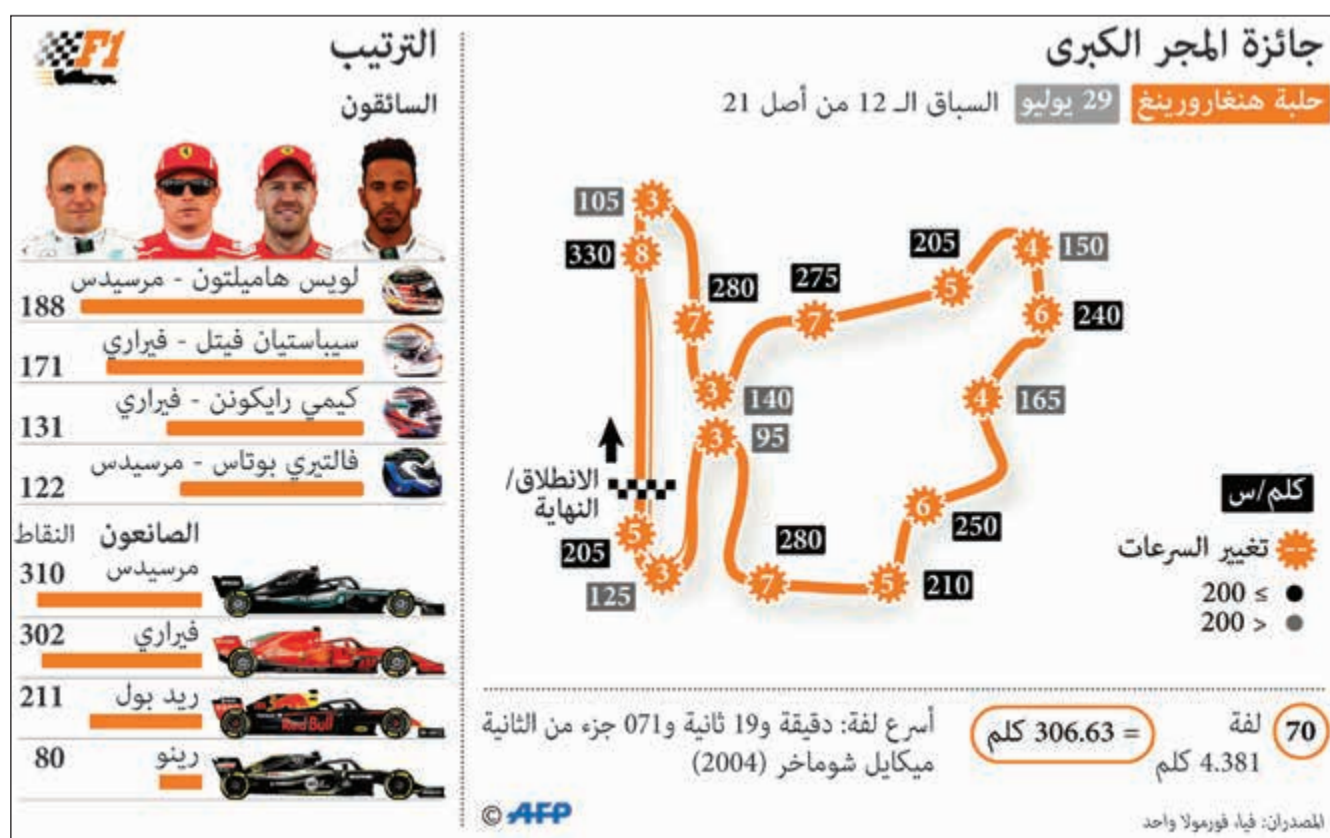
جائزة المجر الكبرى

حلبة هنغارورينغ 29 يوليو السباق الـ 12 من أصل 21

105 3
330 8
280 7
275 7
205 5
4 150
6 240
3 140
3 95
4 165
الانطلاق/ النهاية
5 205
3 125
280 7
5 210
6 250

كلم/س
تغيير السرعات
$\geq 200$
$< 200$

70 لفة 4.381 كلم = 306.63 كلم

أسرع لفة: دقيقة و19 ثانية و071 جزء من الثانية ميكايل شوماخر (2004)

© AFP

المصدران: فيا، فورمولا واحد

الترتيب

F1

السائقون

لويس هاميلتون - مرسيدس 188
سيباستيان فيتل - فيراري 171
كيمي رايكونن - فيراري 131
فالتيري بوتاس - مرسيدس 122

الصانعون النقاط
مرسيدس 310
فيراري 302
ريد بول 211
رينو 80

Red Bull